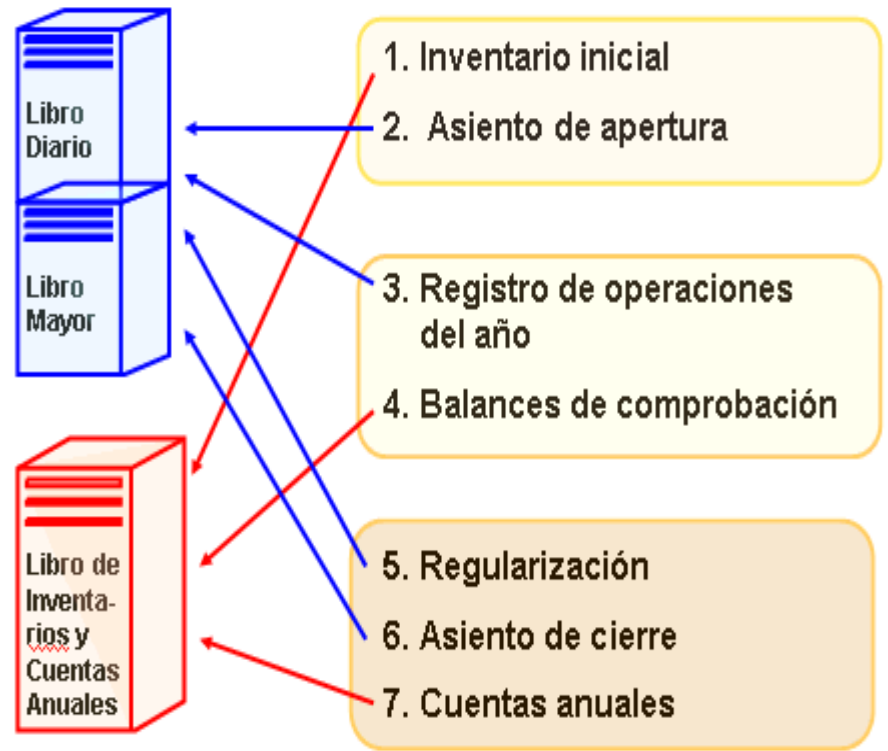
Libro Diario

Libro Mayor

Libro de Inventarios y Cuentas Anuales

1. Inventario inicial

2. Asiento de apertura

3. Registro de operaciones del año

4. Balances de comprobación

5. Regularización

6. Asiento de cierre

7. Cuentas anuales